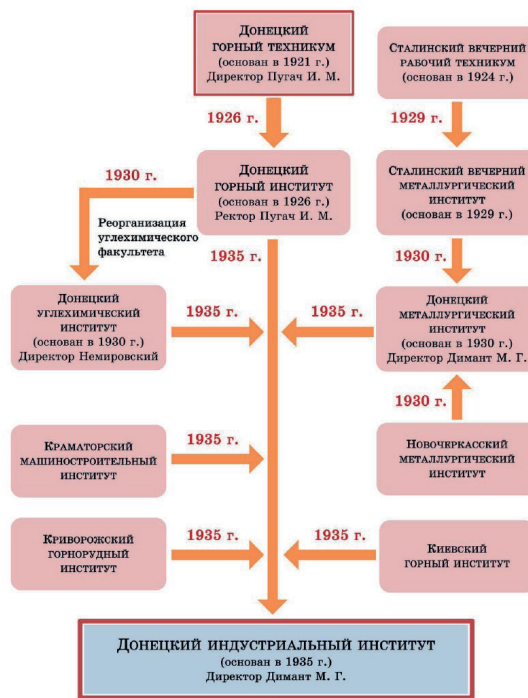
Донецкий горный техникум
(основан в 1921 г.)
Директор Пугач И. М.

Сталинский вечерний рабочий техникум
(основан в 1924 г.)

1926 г.

1929 г.

1930 г.

Донецкий горный институт
(основан в 1926 г.)
Ректор Пугач И. М.

Сталинский вечерний металлургический институт
(основан в 1929 г.)

Реорганизация углехимического факультета

1935 г.

1930 г.

Донецкий углехимический институт
(основан в 1930 г.)
Директор Немировский

1935 г.

1935 г.

Донецкий металлургический институт
(основан в 1930 г.)
Директор Димант М. Г.

1930 г.

Краматорский машиностроительный институт

1935 г.

Новочеркасский металлургический институт

Криворожский горнорудный институт

1935 г.

1935 г.

Киевский горный институт

Донецкий индустриальный институт
(основан в 1935 г.)
Директор Димант М. Г.